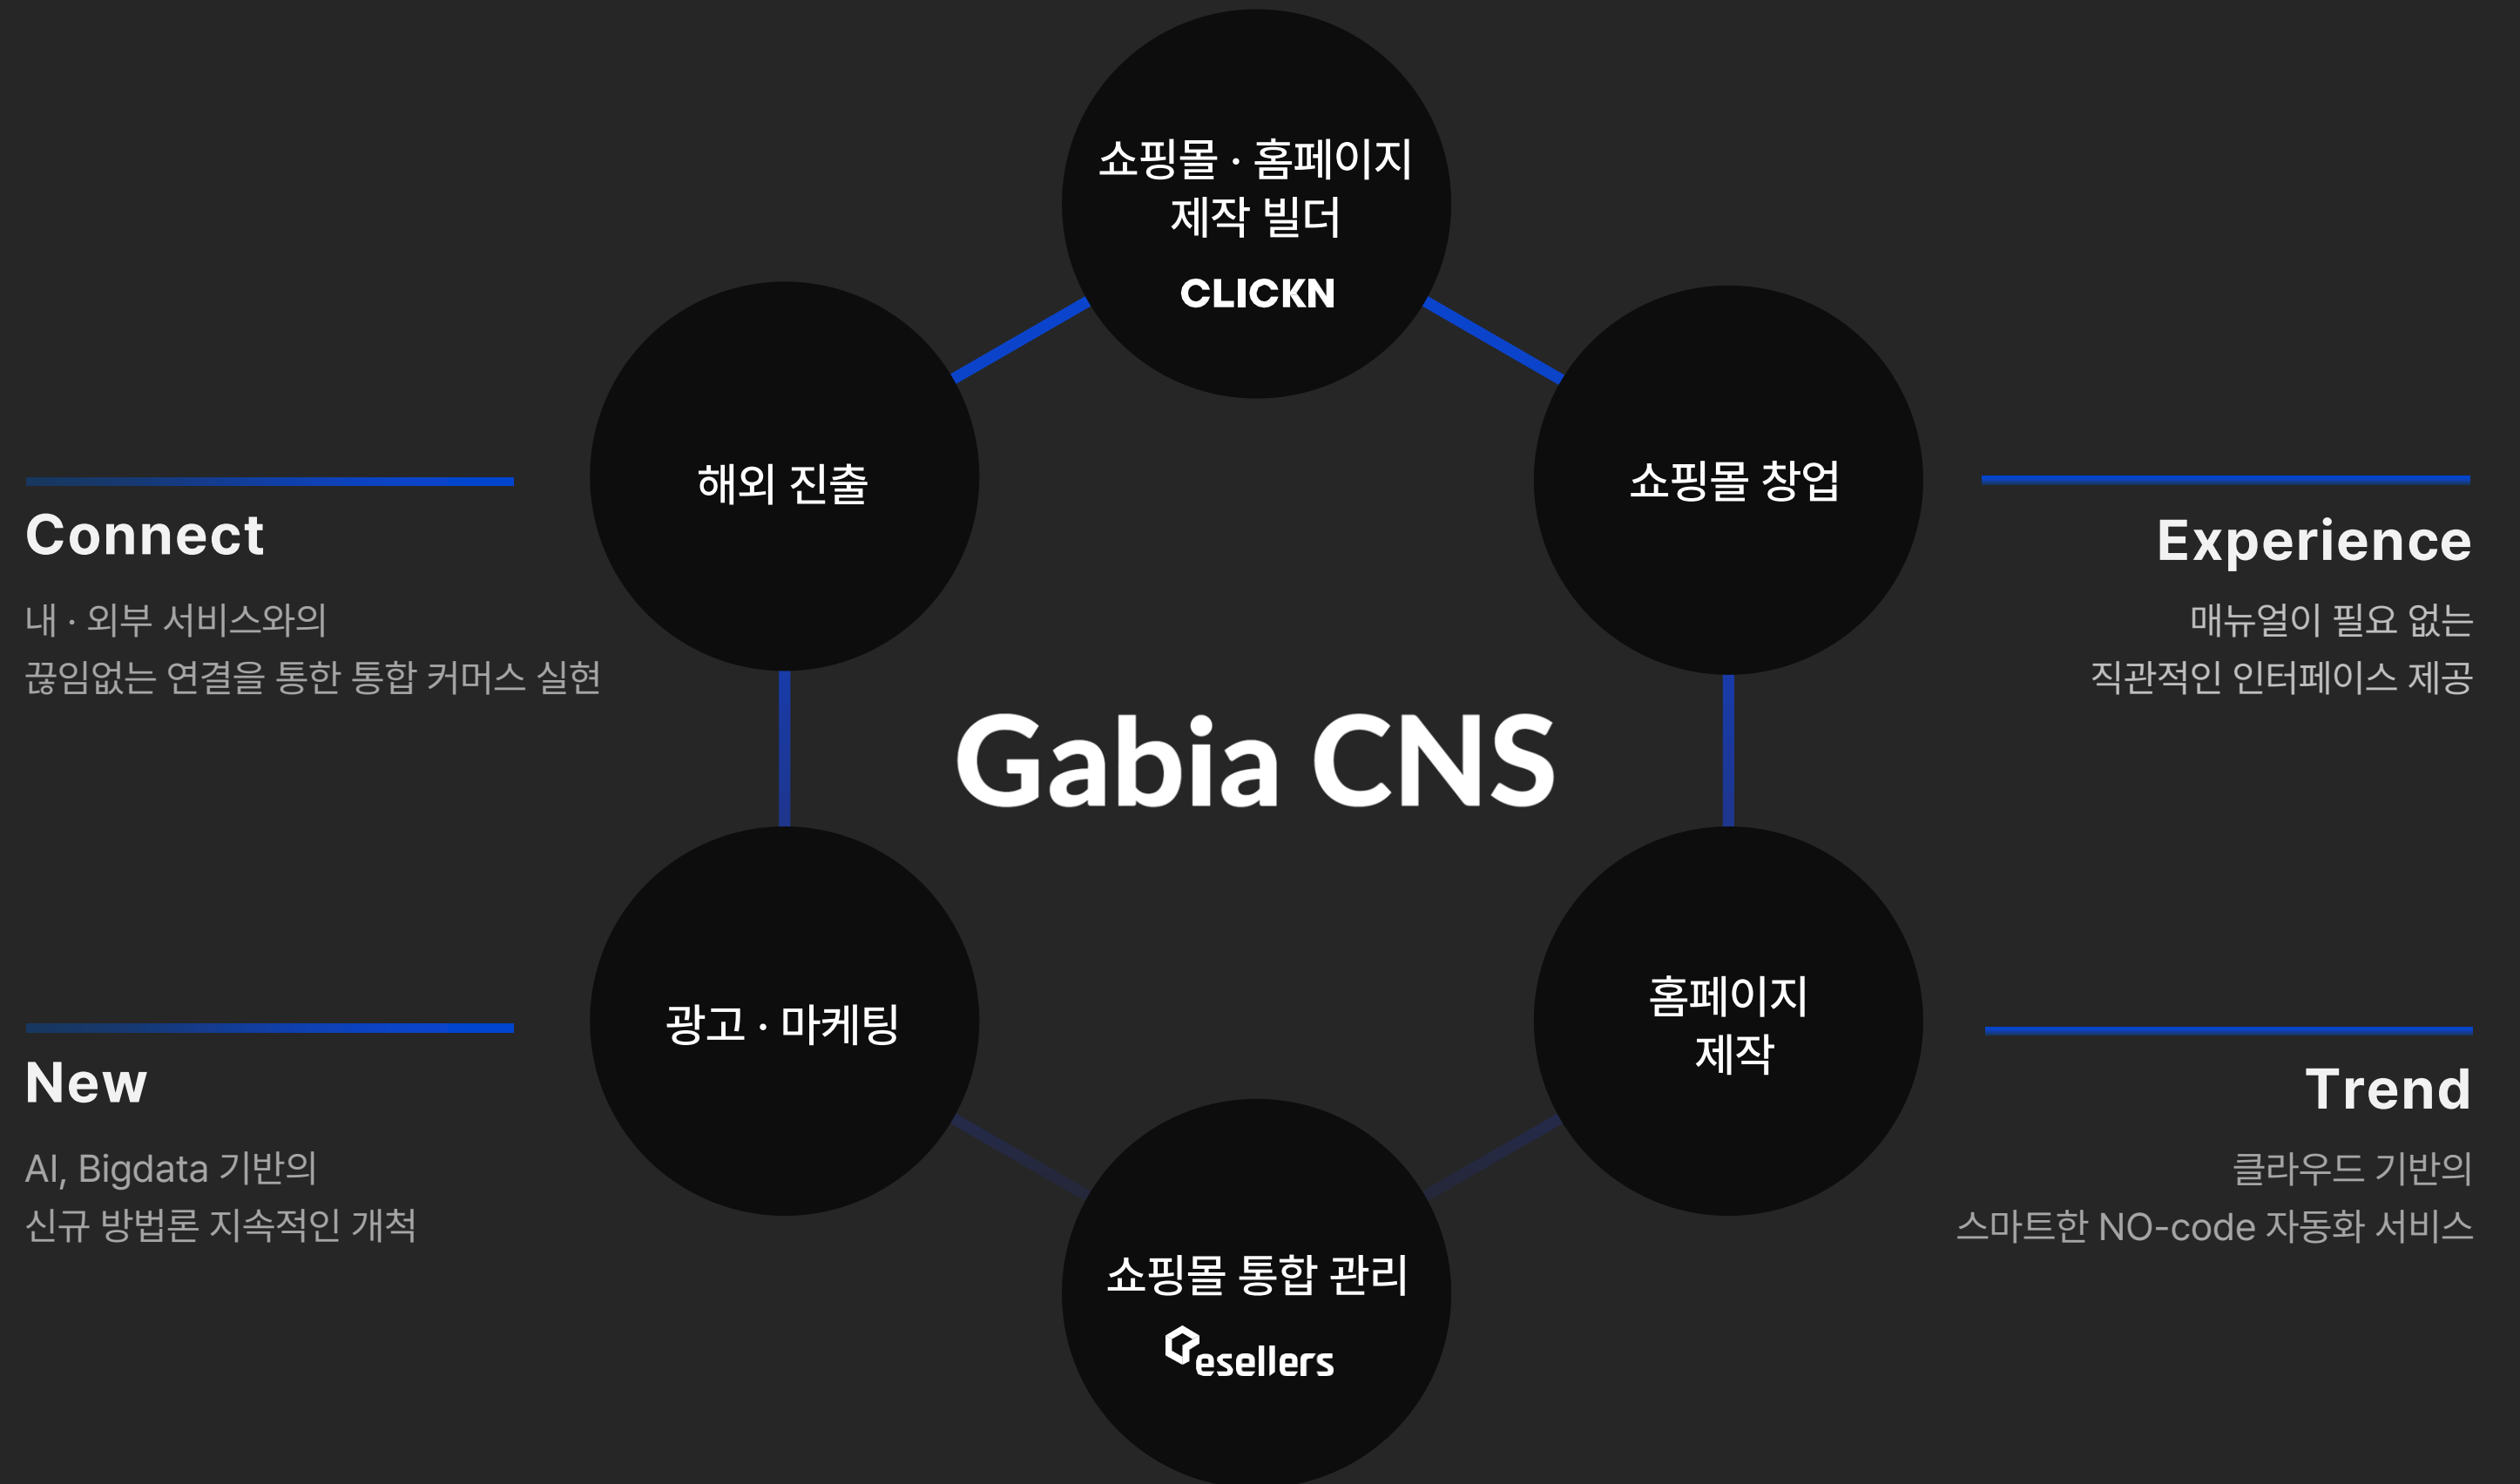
쇼핑몰 · 홈페이지
제작 빌더
CLICKN

해외 진출

쇼핑몰 창업

Connect
내 · 외부 서비스와의
끊임없는 연결을 통한 통합 커머스 실현

Experience
매뉴얼이 필요 없는
직관적인 인터페이스 제공

Gabia CNS

광고 · 마케팅

홈페이지
제작

New
AI, Bigdata 기반의
신규 방법론 지속적인 개척

Trend
클라우드 기반의
스마트한 NO-code 자동화 서비스

쇼핑몰 통합 관리
esellers